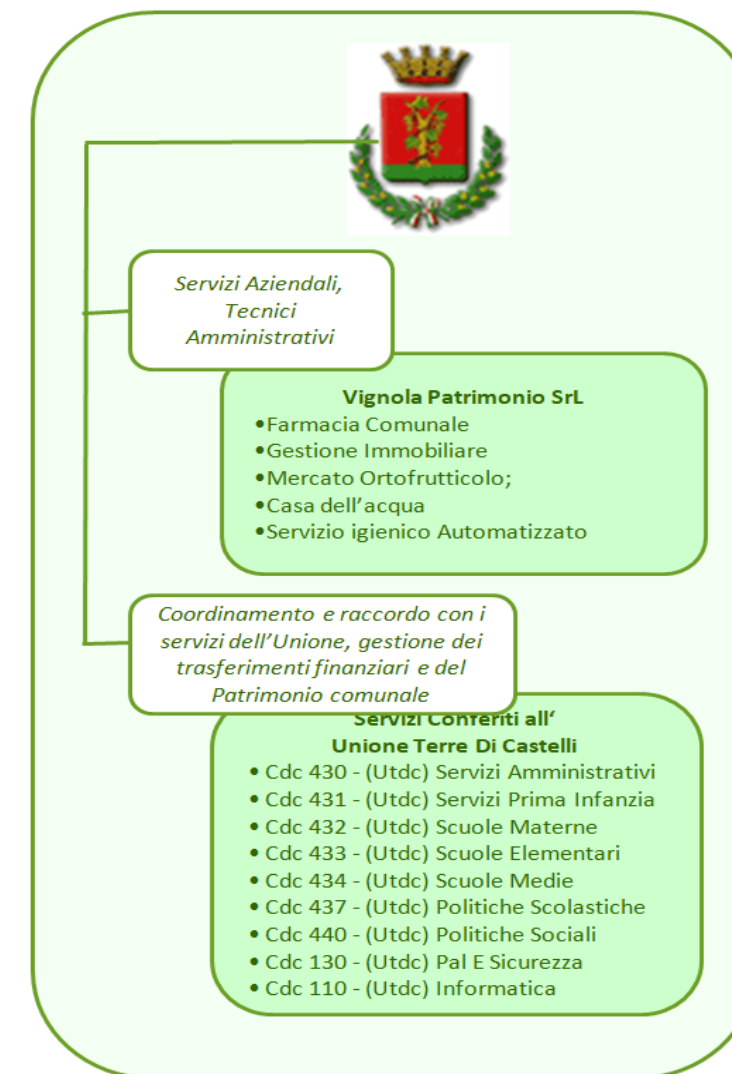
Servizi Aziendali, Tecnici Amministrativi

Vignola Patrimonio SrL
•Farmacia Comunale
•Gestione Immobiliare
•Mercato Ortofrutticolo;
•Casa dell'acqua
•Servizio igienico Automatizzato

Coordinamento e raccordo con i servizi dell'Unione, gestione dei trasferimenti finanziari e del Patrimonio comunale

Servizi Conferiti all'
Unione Terre Di Castelli
• Cdc 430 - (Utdc) Servizi Amministrativi
• Cdc 431 - (Utdc) Servizi Prima Infanzia
• Cdc 432 - (Utdc) Scuole Materne
• Cdc 433 - (Utdc) Scuole Elementari
• Cdc 434 - (Utdc) Scuole Medie
• Cdc 437 - (Utdc) Politiche Scolastiche
• Cdc 440 - (Utdc) Politiche Sociali
• Cdc 130 - (Utdc) Pal E Sicurezza
• Cdc 110 - (Utdc) Informatica